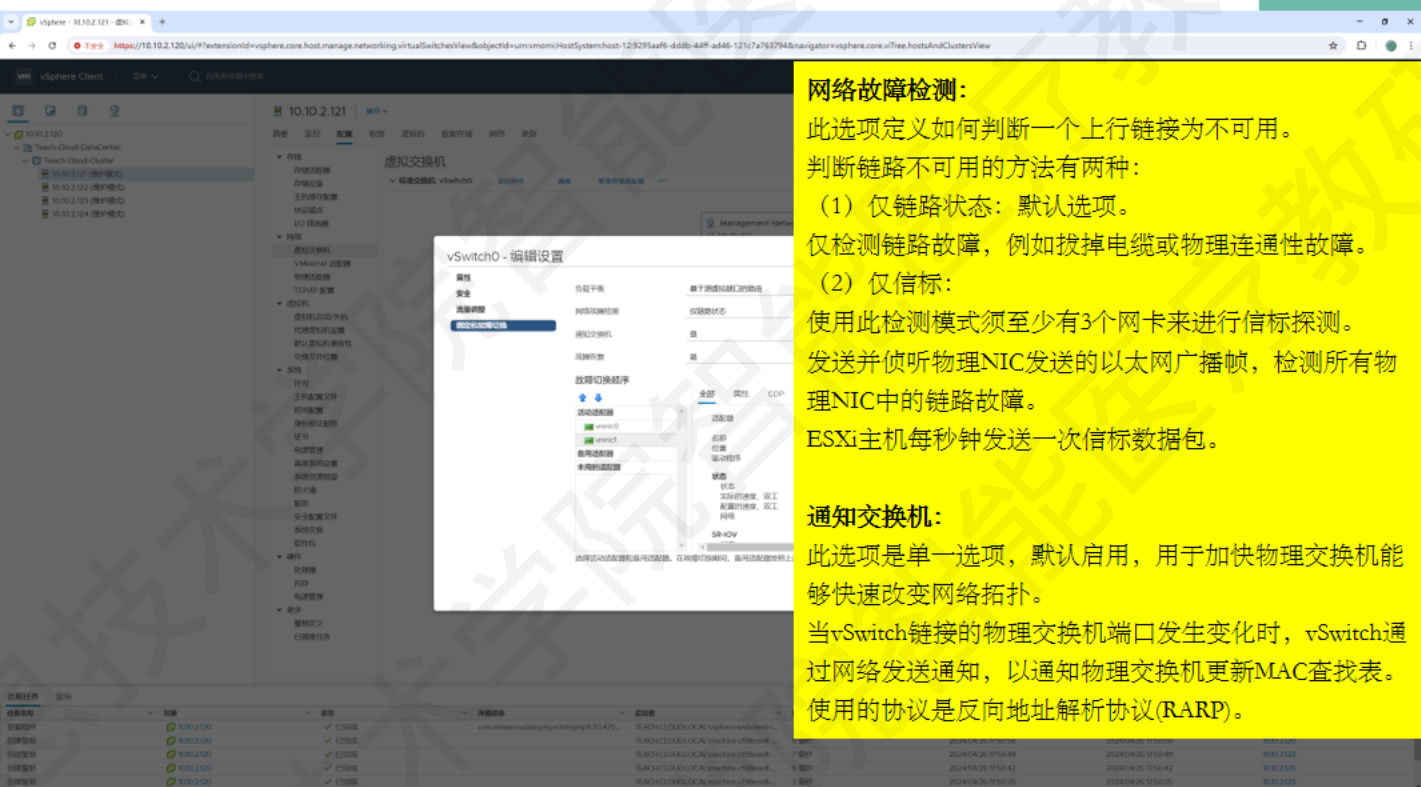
vSphere - 10.10.2.121 - 虚拟交换机

不安全 https://10.10.2.120/ui/#?extensionId=vsphere.core.host.manage.networking.virtualSwitchesView&objectId=urn:vmomi:HostSystem:host-12:9295aaf6-dddb-44ff-ad46-121c7a763794&navigator=vsphere.core.viTree.hostsAndClustersView

vSphere Client

10.10.2.121

虚拟交换机

vSwitch0 - 编辑设置

属性
安全
流量调整
绑定和故障切换

负载平衡 基于源虚拟端口的路由
网络故障检测 仅链路状态
通知交换机 是
故障恢复 是

故障切换顺序
活动适配器
vmnic0
vmnic1
备用适配器
未用的适配器

网络故障检测:
此选项定义如何判断一个上行链接为不可用。
判断链路不可用的方法有两种:
(1) 仅链路状态:默认选项。
仅检测链路故障,例如拔掉电缆或物理连通性故障。
(2) 仅信标:
使用此检测模式须至少有3个网卡来进行信标探测。
发送并侦听物理NIC发送的以太网广播帧,检测所有物理NIC中的链路故障。
ESXi主机每秒钟发送一次信标数据包。

通知交换机:
此选项是单一选项,默认启用,用于加快物理交换机能够快速改变网络拓扑。
当vSwitch链接的物理交换机端口发生变化时,vSwitch通过网络发送通知,以通知物理交换机更新MAC查找表。
使用的协议是反向地址解析协议(RARP)。

近期任务 警报